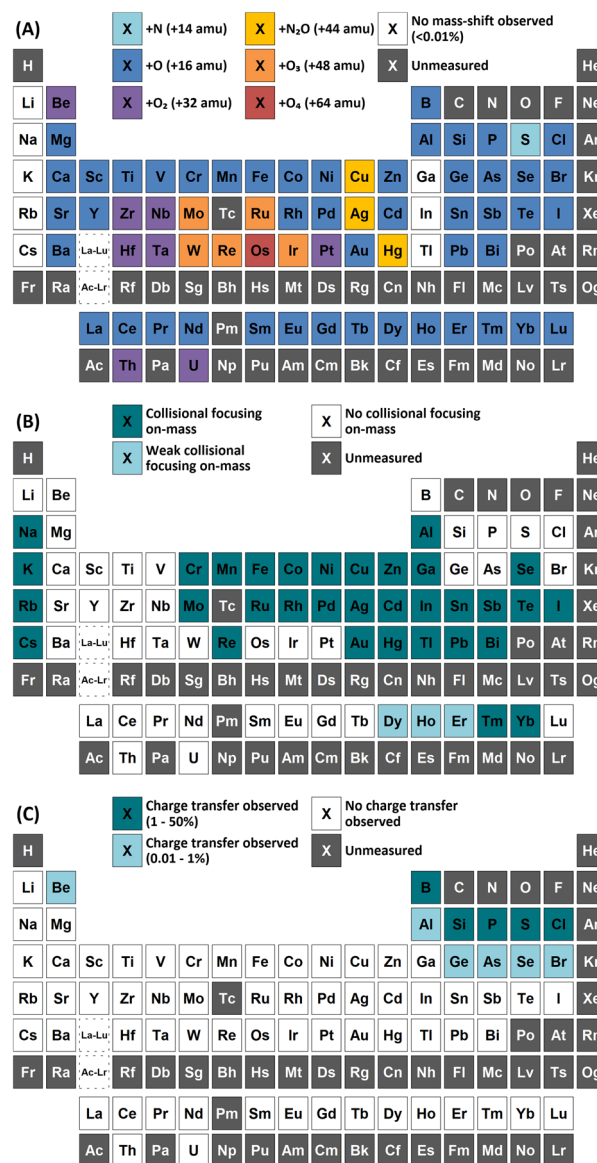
(A)

X +N (+14 amu)
X +$N_2O$ (+44 amu)
X No mass-shift observed (<0.01%)
X +O (+16 amu)
X +$O_3$ (+48 amu)
X Unmeasured
X +$O_2$ (+32 amu)
X +$O_4$ (+64 amu)

H He
Li Be B C N O F Ne
Na Mg Al Si P S Cl Ar
K Ca Sc Ti V Cr Mn Fe Co Ni Cu Zn Ga Ge As Se Br Kr
Rb Sr Y Zr Nb Mo Tc Ru Rh Pd Ag Cd In Sn Sb Te I Xe
Cs Ba La-Lu Hf Ta W Re Os Ir Pt Au Hg Tl Pb Bi Po At Rn
Fr Ra Ac-Lr Rf Db Sg Bh Hs Mt Ds Rg Cn Nh Fl Mc Lv Ts Og
La Ce Pr Nd Pm Sm Eu Gd Tb Dy Ho Er Tm Yb Lu
Ac Th Pa U Np Pu Am Cm Bk Cf Es Fm Md No Lr

(B)

X Collisional focusing on-mass
X No collisional focusing on-mass
X Weak collisional focusing on-mass
X Unmeasured

H He
Li Be B C N O F Ne
Na Mg Al Si P S Cl Ar
K Ca Sc Ti V Cr Mn Fe Co Ni Cu Zn Ga Ge As Se Br Kr
Rb Sr Y Zr Nb Mo Tc Ru Rh Pd Ag Cd In Sn Sb Te I Xe
Cs Ba La-Lu Hf Ta W Re Os Ir Pt Au Hg Tl Pb Bi Po At Rn
Fr Ra Ac-Lr Rf Db Sg Bh Hs Mt Ds Rg Cn Nh Fl Mc Lv Ts Og
La Ce Pr Nd Pm Sm Eu Gd Tb Dy Ho Er Tm Yb Lu
Ac Th Pa U Np Pu Am Cm Bk Cf Es Fm Md No Lr

(C)

X Charge transfer observed (1 - 50%)
X No charge transfer observed
X Charge transfer observed (0.01 - 1%)
X Unmeasured

H He
Li Be B C N O F Ne
Na Mg Al Si P S Cl Ar
K Ca Sc Ti V Cr Mn Fe Co Ni Cu Zn Ga Ge As Se Br Kr
Rb Sr Y Zr Nb Mo Tc Ru Rh Pd Ag Cd In Sn Sb Te I Xe
Cs Ba La-Lu Hf Ta W Re Os Ir Pt Au Hg Tl Pb Bi Po At Rn
Fr Ra Ac-Lr Rf Db Sg Bh Hs Mt Ds Rg Cn Nh Fl Mc Lv Ts Og
La Ce Pr Nd Pm Sm Eu Gd Tb Dy Ho Er Tm Yb Lu
Ac Th Pa U Np Pu Am Cm Bk Cf Es Fm Md No Lr